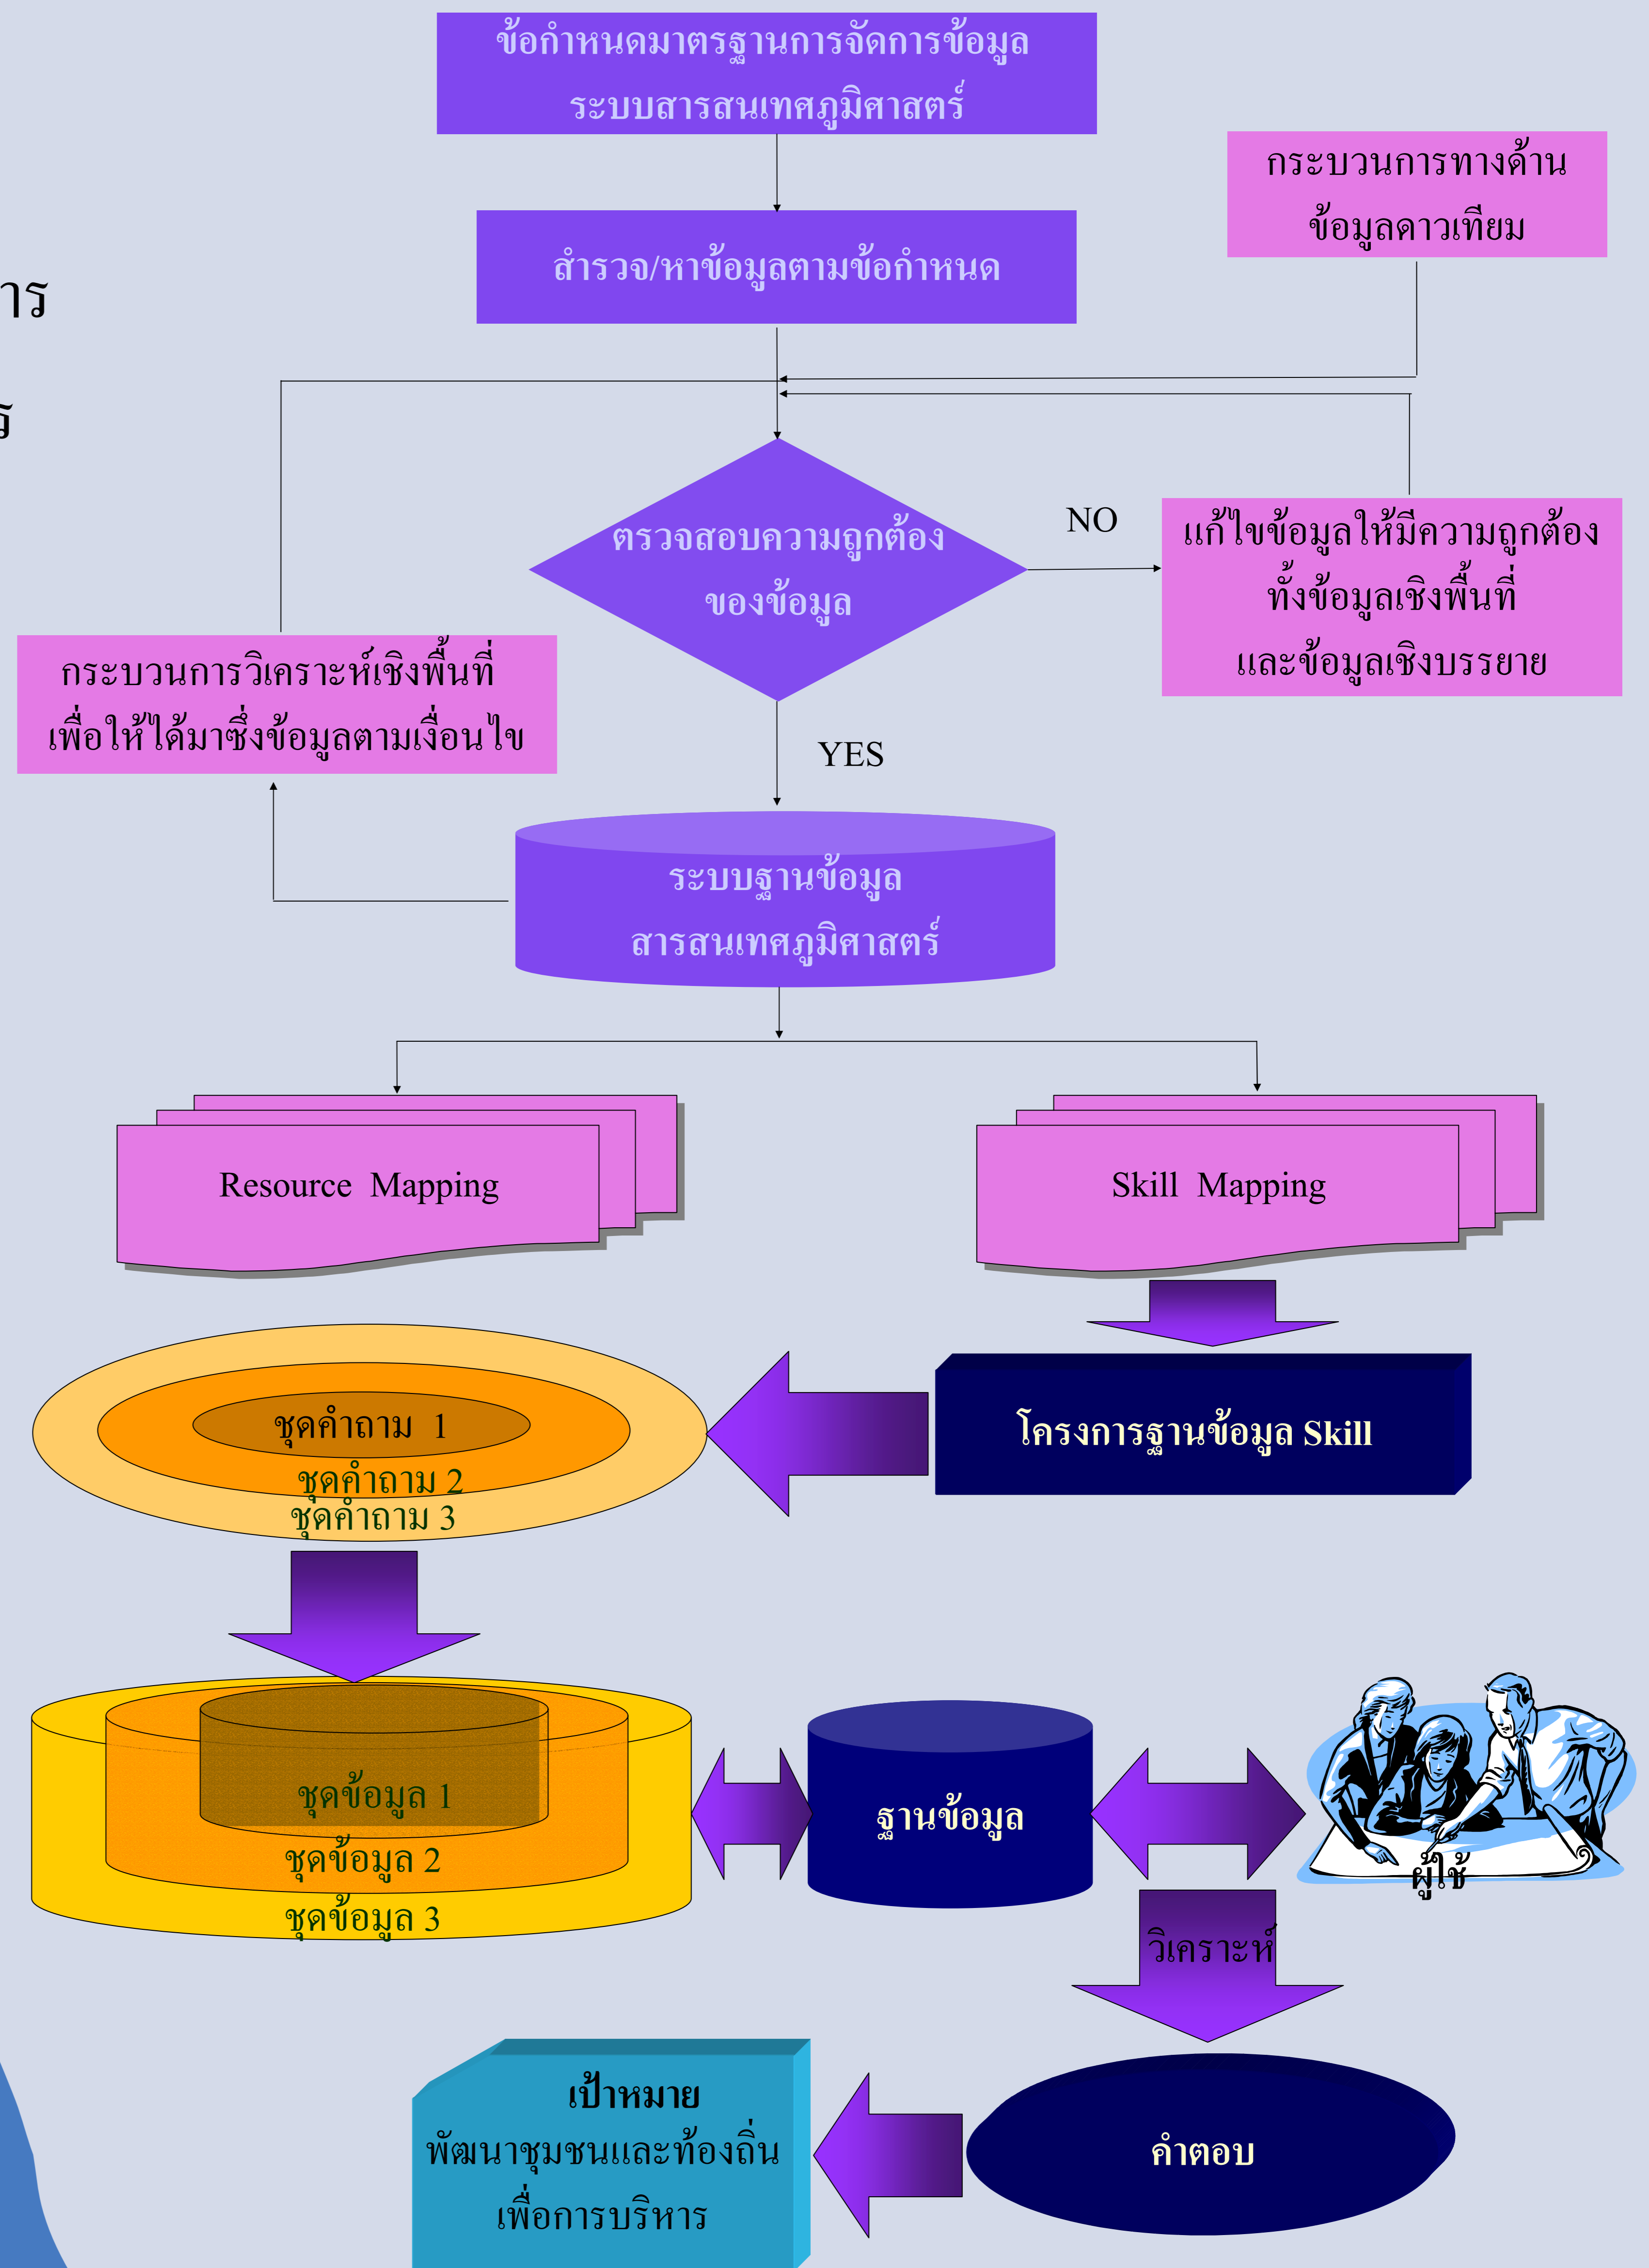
ข้อกำหนดมาตรฐานการจัดการข้อมูล ระบบสารสนเทศภูมิศาสตร์

กระบวนการทางด้านข้อมูลดาวเทียม

าร

ร์

สำรวจ/หาข้อมูลตามข้อกำหนด

ตรวจสอบความถูกต้องของข้อมูล

NO

แก้ไขข้อมูลให้มีความถูกต้อง ทั้งข้อมูลเชิงพื้นที่ และข้อมูลเชิงบรรยาย

กระบวนการวิเคราะห์เชิงพื้นที่ เพื่อให้ได้มาซึ่งข้อมูลตามเงื่อนไข

YES

ระบบฐานข้อมูล สารสนเทศภูมิศาสตร์

Resource Mapping

Skill Mapping

ชุดคำถาม 1
ชุดคำถาม 2
ชุดคำถาม 3

โครงการฐานข้อมูล Skill

ชุดข้อมูล 1
ชุดข้อมูล 2
ชุดข้อมูล 3

ฐานข้อมูล

ผู้ใช้

วิเคราะห์

เป้าหมาย
พัฒนาชุมชนและท้องถิ่น
เพื่อการบริหาร

คำตอบ